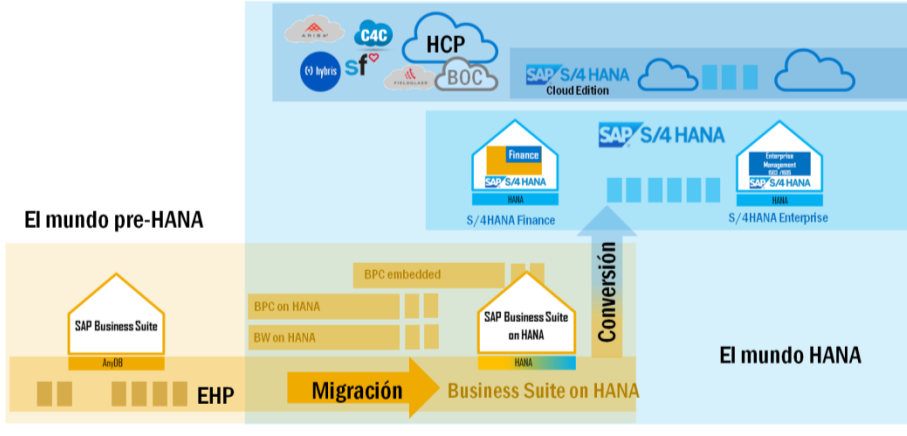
ARIBA
C4C
HCP
hybris
sf
FIELDGLASS
BOC
SAP S/4 HANA
Cloud Edition
SAP S/4 HANA
Finance
SAP S/4 HANA
HANA
S/4HANA Finance
Enterprise Management
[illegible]
SAP S/4 HANA
HANA
S/4HANA Enterprise
El mundo pre-HANA
BPC embedded
BPC on HANA
BW on HANA
SAP Business Suite
AnyDB
SAP Business Suite on HANA
HANA
Conversión
El mundo HANA
EHP
Migración
Business Suite on HANA